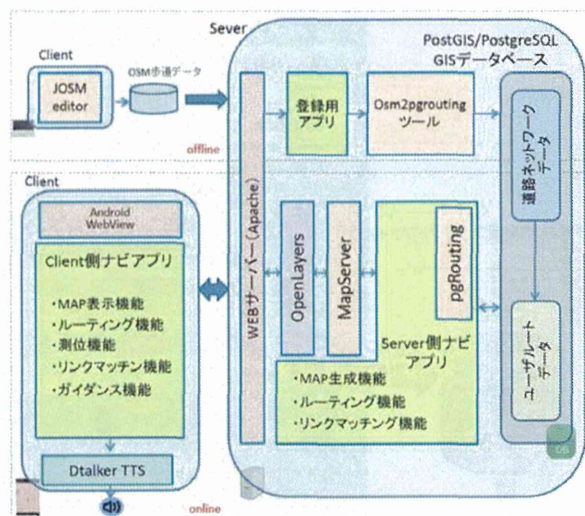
Sever

PostGIS/PostgreSQL
GISデータベース

Client

JOSM editor

OSM歩道データ

登録用アプリ

Osm2pgrouting ツール

通路ネットワークデータ

offline

Client

Android WebView

Client側ナビアプリ

・MAP表示機能
・ルーティング機能
・測位機能
・リンクマッチン機能
・ガイダンス機能

WEBサーバー(Apache)

OpenLayers

MapServer

pgRouting

Server側ナビアプリ

・MAP生成機能
・ルーティング機能
・リンクマッチング機能

ユーザールートデータ

DB

Dtalker TTS

online